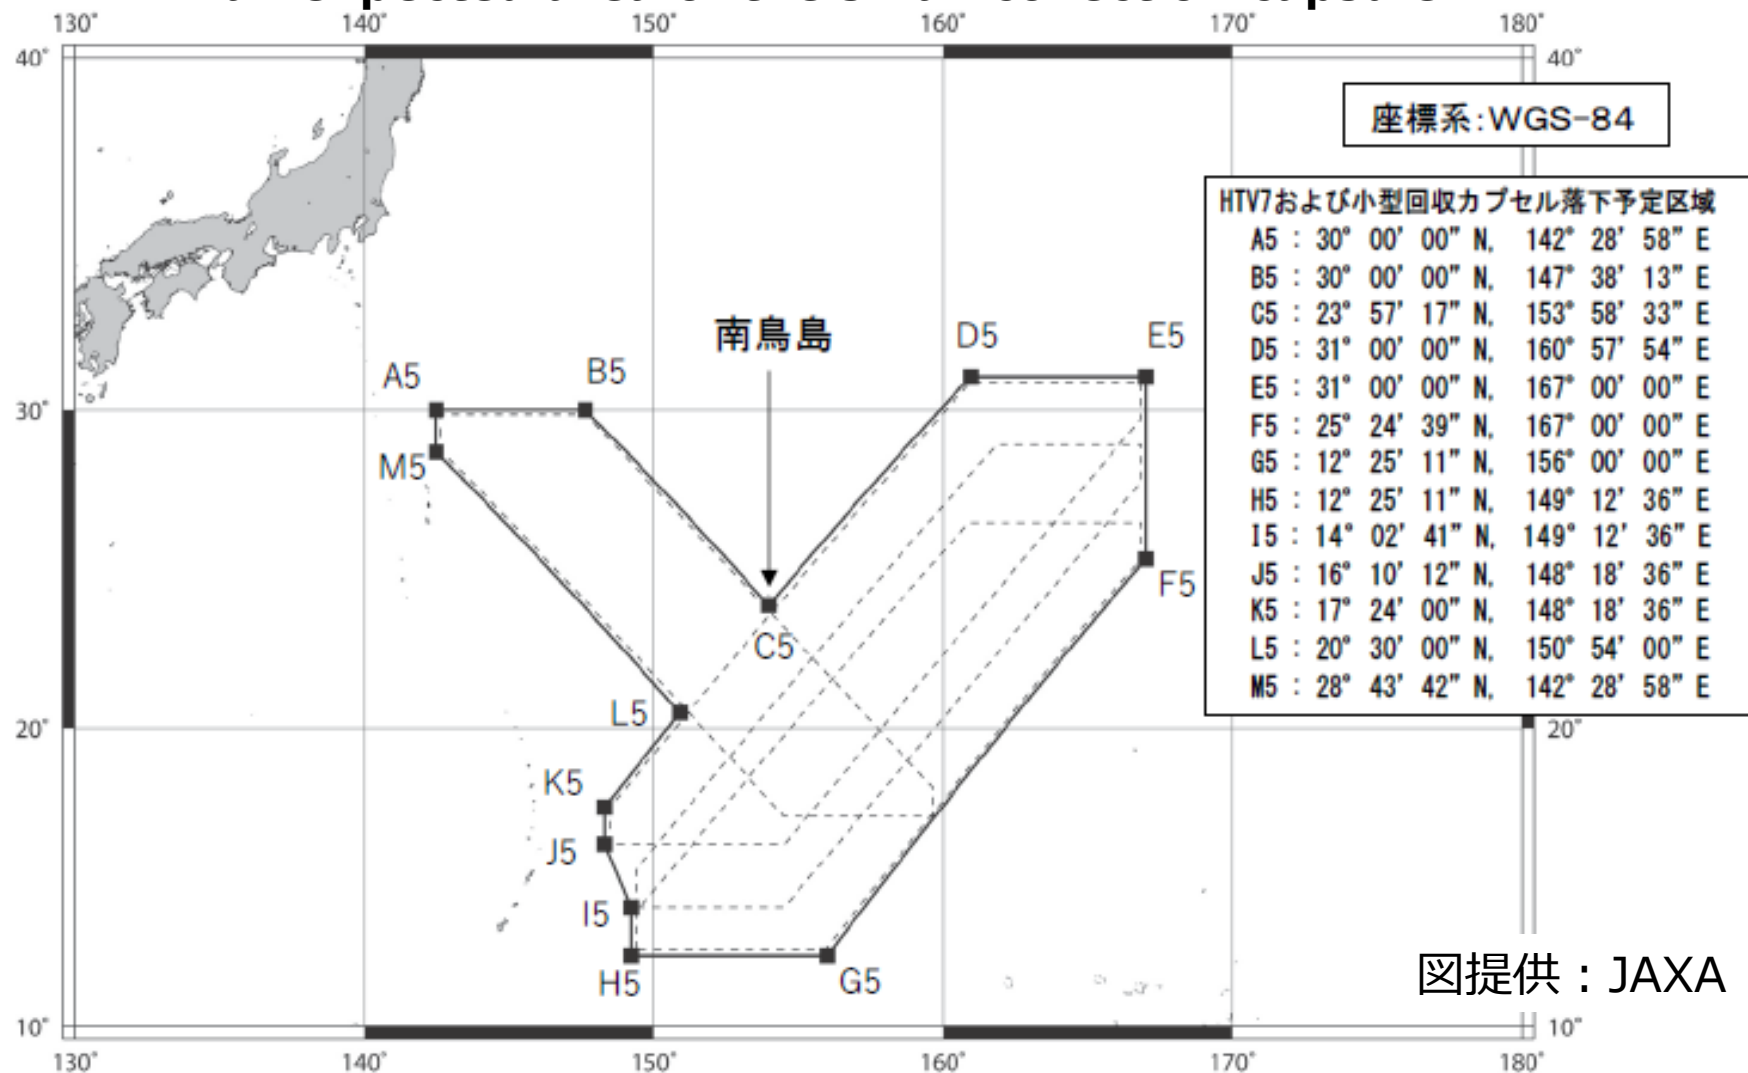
130° 140° 150° 160° 170° 180°

40° 40°

座標系:WGS-84

HTV7および小型回収カプセル落下予定区域

| | | |
|---|---|---|
| A5 : | 30° 00′ 00″ N, | 142° 28′ 58″ E |
| B5 : | 30° 00′ 00″ N, | 147° 38′ 13″ E |
| C5 : | 23° 57′ 17″ N, | 153° 58′ 33″ E |
| D5 : | 31° 00′ 00″ N, | 160° 57′ 54″ E |
| E5 : | 31° 00′ 00″ N, | 167° 00′ 00″ E |
| F5 : | 25° 24′ 39″ N, | 167° 00′ 00″ E |
| G5 : | 12° 25′ 11″ N, | 156° 00′ 00″ E |
| H5 : | 12° 25′ 11″ N, | 149° 12′ 36″ E |
| I5 : | 14° 02′ 41″ N, | 149° 12′ 36″ E |
| J5 : | 16° 10′ 12″ N, | 148° 18′ 36″ E |
| K5 : | 17° 24′ 00″ N, | 148° 18′ 36″ E |
| L5 : | 20° 30′ 00″ N, | 150° 54′ 00″ E |
| M5 : | 28° 43′ 42″ N, | 142° 28′ 58″ E |

南鳥島

A5 B5 D5 E5 M5 C5 F5 L5 K5 J5 I5 H5 G5

30° 20° 20° 10° 10°

図提供：JAXA

130° 140° 150° 160° 170° 180°